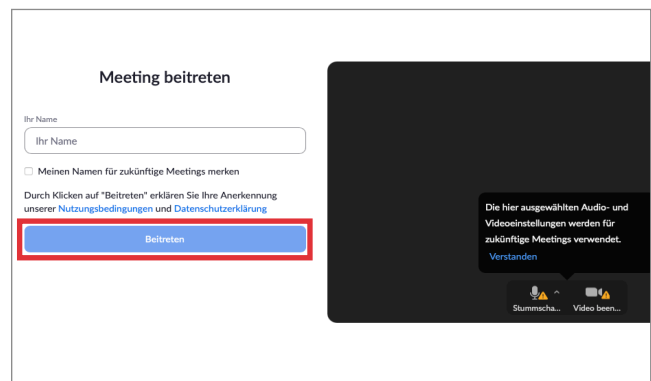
Meeting beitreten

Ihr Name

Ihr Name

Meinen Namen für zukünftige Meetings merken

Durch Klicken auf "Beitreten" erklären Sie Ihre Anerkennung unserer Nutzungsbedingungen und Datenschutzerklärung

Beitreten

Die hier ausgewählten Audio- und Videoeinstellungen werden für zukünftige Meetings verwendet.

Verstanden

Stummscha...

Video been...